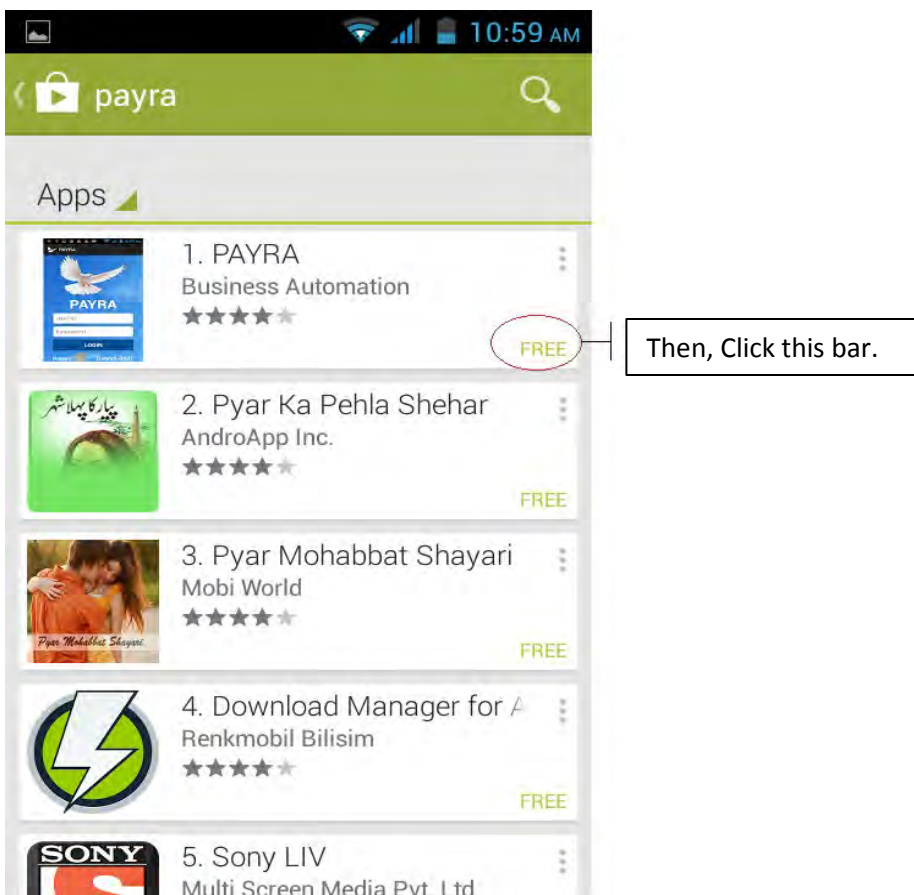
10:59 AM

payra

Apps

1. PAYRA
Business Automation
FREE

PAYRA
LOGIN

Then, Click this bar.

2. Pyar Ka Pehla Shehar
AndroApp Inc.
FREE

پیار کا پہلا شہر

3. Pyar Mohabbat Shayari
Mobi World
FREE

Pyar Mohabbat Shayari

4. Download Manager for A
Renkmobil Bilisim
FREE

SONY

5. Sony LIV
Multi Screen Media Pvt. Ltd